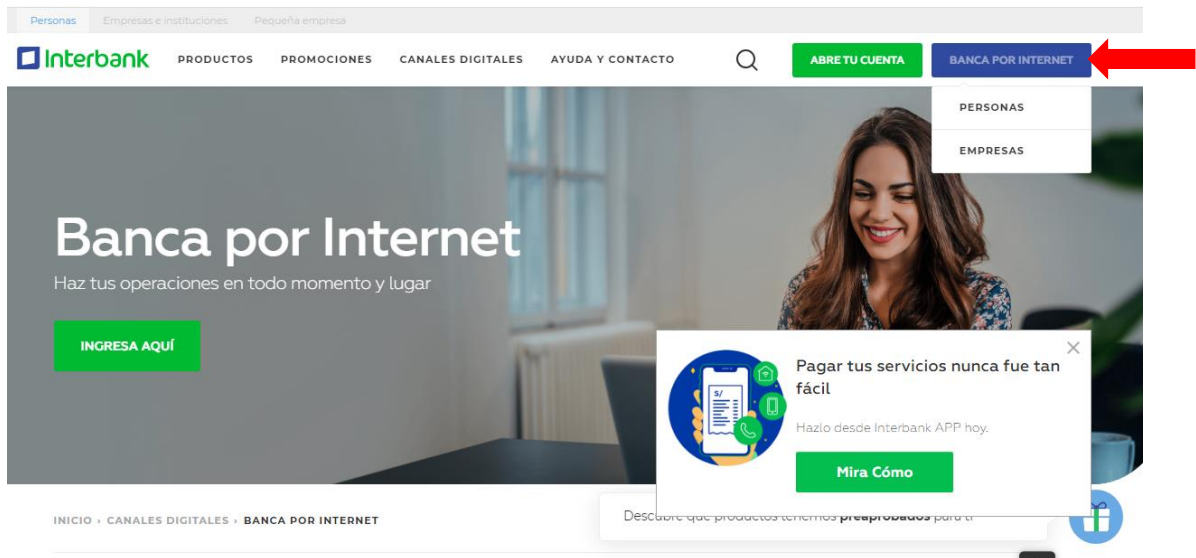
Personas Empresas e instituciones Pequeña empresa

Interbank PRODUCTOS PROMOCIONES CANALES DIGITALES AYUDA Y CONTACTO ABRE TU CUENTA BANCA POR INTERNET

PERSONAS

EMPRESAS

Banca por Internet

Haz tus operaciones en todo momento y lugar

INGRESA AQUÍ

S/

Pagar tus servicios nunca fue tan fácil

Hazlo desde Interbank APP hoy.

Mira Cómo

INICIO › CANALES DIGITALES › BANCA POR INTERNET

Descubre qué productos tenemos preaprobados para ti